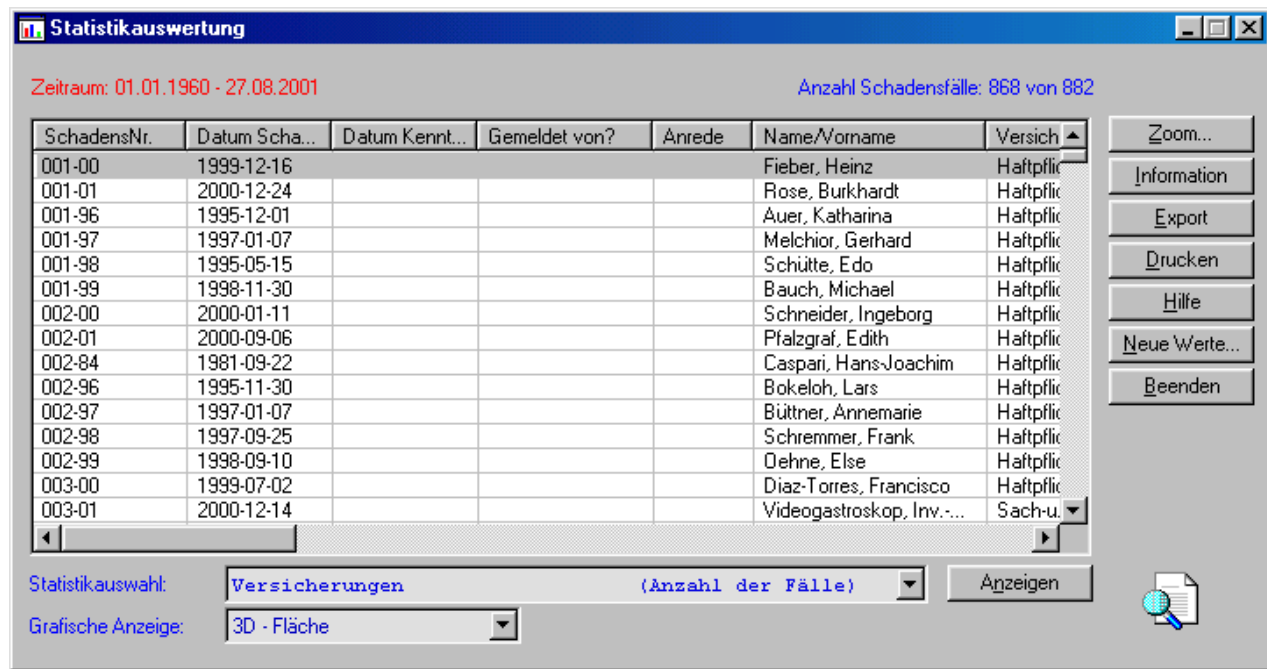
Statistikauswertung

Zeitraum: 01.01.1960 - 27.08.2001

Anzahl Schadensfälle: 868 von 882

| SchadensNr. | Datum Scha... | Datum Kennt... | Gemeldet von? | Anrede | Name/Vorname | Versich |
|---|---|---|---|---|---|---|
| 001-00 | 1999-12-16 | | | | Fieber, Heinz | Haftpflic |
| 001-01 | 2000-12-24 | | | | Rose, Burkhardt | Haftpflic |
| 001-96 | 1995-12-01 | | | | Auer, Katharina | Haftpflic |
| 001-97 | 1997-01-07 | | | | Melchior, Gerhard | Haftpflic |
| 001-98 | 1995-05-15 | | | | Schütte, Edo | Haftpflic |
| 001-99 | 1998-11-30 | | | | Bauch, Michael | Haftpflic |
| 002-00 | 2000-01-11 | | | | Schneider, Ingeborg | Haftpflic |
| 002-01 | 2000-09-06 | | | | Pfalzgraf, Edith | Haftpflic |
| 002-84 | 1981-09-22 | | | | Caspari, Hans-Joachim | Haftpflic |
| 002-96 | 1995-11-30 | | | | Bokeloh, Lars | Haftpflic |
| 002-97 | 1997-01-07 | | | | Büttner, Annemarie | Haftpflic |
| 002-98 | 1997-09-25 | | | | Schremmer, Frank | Haftpflic |
| 002-99 | 1998-09-10 | | | | Oehne, Else | Haftpflic |
| 003-00 | 1999-07-02 | | | | Diaz-Torres, Francisco | Haftpflic |
| 003-01 | 2000-12-14 | | | | Videogastroskop, Inv.-... | Sach-u. |

Zoom...
Information
Export
Drucken
Hilfe
Neue Werte...
Beenden

Statistikauswahl: Versicherungen (Anzahl der Fälle)
Anzeigen

Grafische Anzeige: 3D - Fläche